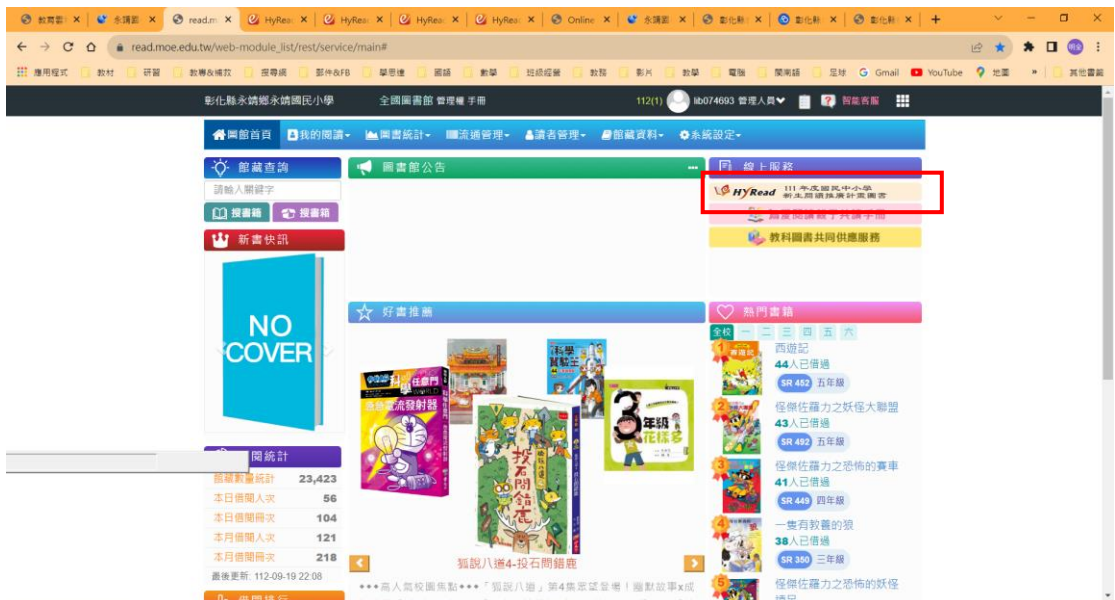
教育部 × 永靖圖 × read.m × HyRea × HyRea × HyRea × HyRea × Online × 永靖圖 × 彰化縣 × 彰化縣 × 彰化縣 × +

read.moe.edu.tw/web-module_list/rest/service/main#

應用程式 教材 研習 教導&補救 搜尋網 影片&FB 學思達 國語 數學 班級經營 教務 影片 數學 電腦 閩南語 足球 Gmail YouTube 地圖 » 其他書籤

彰化縣永靖鄉永靖國民小學 全國圖書館 管理權 手冊 112(1) lib074693 管理人員 智能客服

圖館首頁 我的閱讀 圖書統計 流通管理 讀者管理 館藏資料 系統設定

館藏查詢
請輸入關鍵字
搜書籍 搜書箱

新書快訊
NO COVER

閱統計
館藏數量統計 23,423
本日借閱人次 56
本日借閱冊次 104
本月借閱人次 121
本月借閱冊次 218
最後更新: 112-09-19 22:08

圖書館公告

好書推薦
狐說八道4-投石問錯鹿
•••高人氣校園焦點•••「狐說八道」第4集眾望登場！幽默故事x成

線上服務
HyRead 111年度國民中小學 新生閱讀推廣計畫圖書
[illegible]
教科圖書共同供應服務

熱門書籍
全校 一 二 三 四 五 六
1 西遊記 44人已借過 SR 452 五年級
2 怪傑佐羅力之妖怪大聯盟 43人已借過 SR 492 五年級
3 怪傑佐羅力之恐怖的賽車 41人已借過 SR 449 四年級
4 一隻有教養的狼 38人已借過 SR 350 三年級
5 怪傑佐羅力之恐怖的妖怪